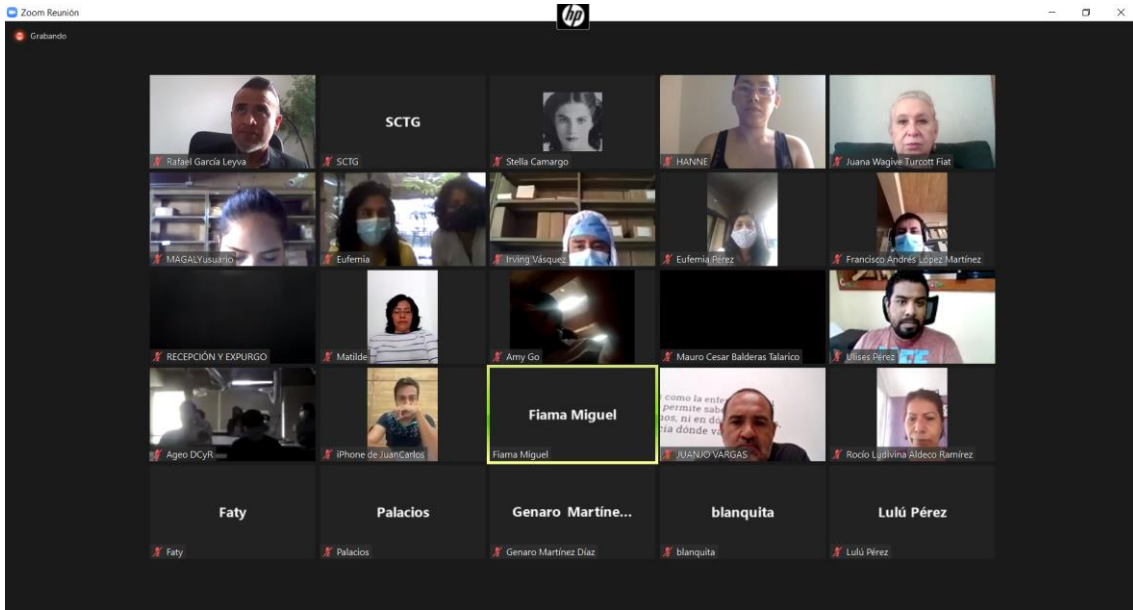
Zoom Reunión

Grabando

Rafael García Leyva

SCTG

SCTG

Stella Camargo

HANNE

Juana Wagive Turcott Fiat

MAGALYusuario

Eufemia

Irving Vásquez

Eufemia Pérez

Francisco Andrés López Martínez

RECEPCIÓN Y EXPURGO

Matilde

Amy Go

Mauro Cesar Balderas Talarico

Ulises Pérez

Ageo DCyR

iPhone de JuanCarlos

Fiama Miguel

Fiama Miguel

como la enfe permite sab os, ni en do cia dónde va

JUANJO VARGAS

Rocío Ludivina Aldeco Ramírez

Faty

Faty

Palacios

Palacios

Genaro Martíne...

Genaro Martínez Díaz

blanquita

blanquita

Lulú Pérez

Lulú Pérez